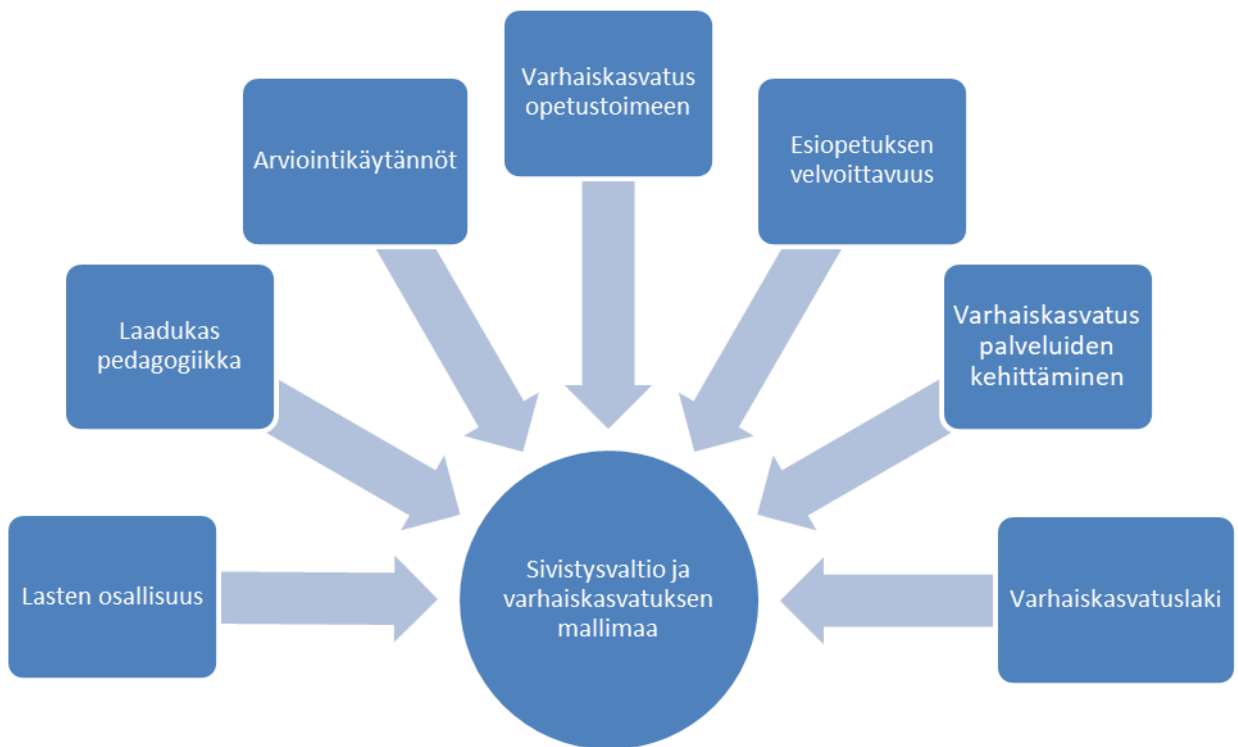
Varhaiskasvatus opetustoimeen

Arviointikäytännöt

Esiopetuksen velvoittavuus

Laadukas pedagogiikka

Varhaiskasvatus palveluiden kehittäminen

Lasten osallisuus

Sivistysvaltio ja varhaiskasvatuksen mallimaa

Varhaiskasvatuslaki